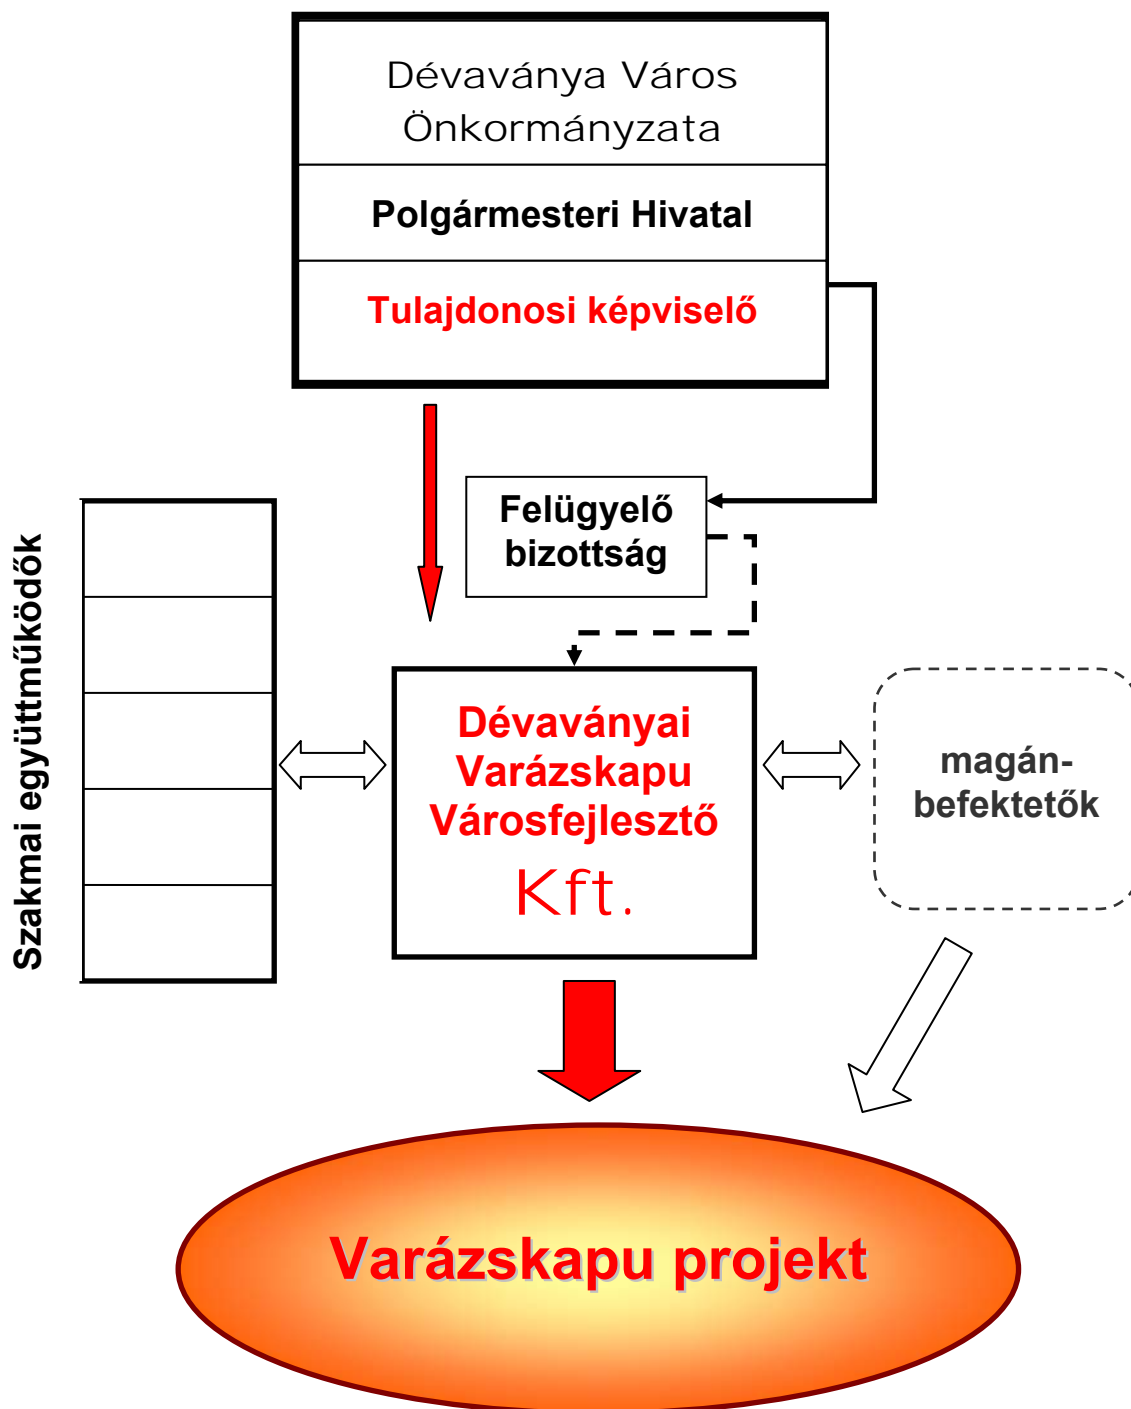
Dévaványa Város Önkormányzata

Polgármesteri Hivatal

Tulajdonosi képviselő

Felügyelő bizottság

Szakmai együttműködők

Dévaványai Varázskapu Városfejlesztő Kft.

magán-befektetők

Varázskapu projekt